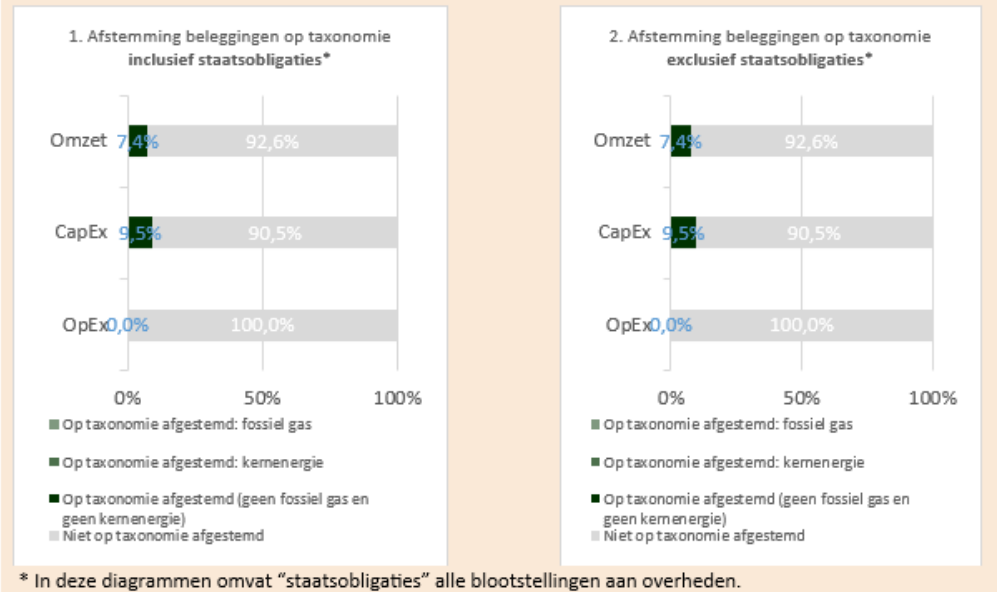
1. Afstemming beleggingen op taxonomie **inclusief staatsobligaties***

Omzet 7,4% 92,6%

CapEx 9,5% 90,5%

OpEx 0,0% 100,0%

0% 50% 100%

Op taxonomie afgestemd: fossiel gas

Op taxonomie afgestemd: kernenergie

Op taxonomie afgestemd (geen fossiel gas en geen kernenergie)

Niet op taxonomie afgestemd

2. Afstemming beleggingen op taxonomie **exclusief staatsobligaties***

Omzet 7,4% 92,6%

CapEx 9,5% 90,5%

OpEx 0,0% 100,0%

0% 50% 100%

Op taxonomie afgestemd: fossiel gas

Op taxonomie afgestemd: kernenergie

Op taxonomie afgestemd (geen fossiel gas en geen kernenergie)

Niet op taxonomie afgestemd

* In deze diagrammen omvat "staatsobligaties" alle blootstellingen aan overheden.